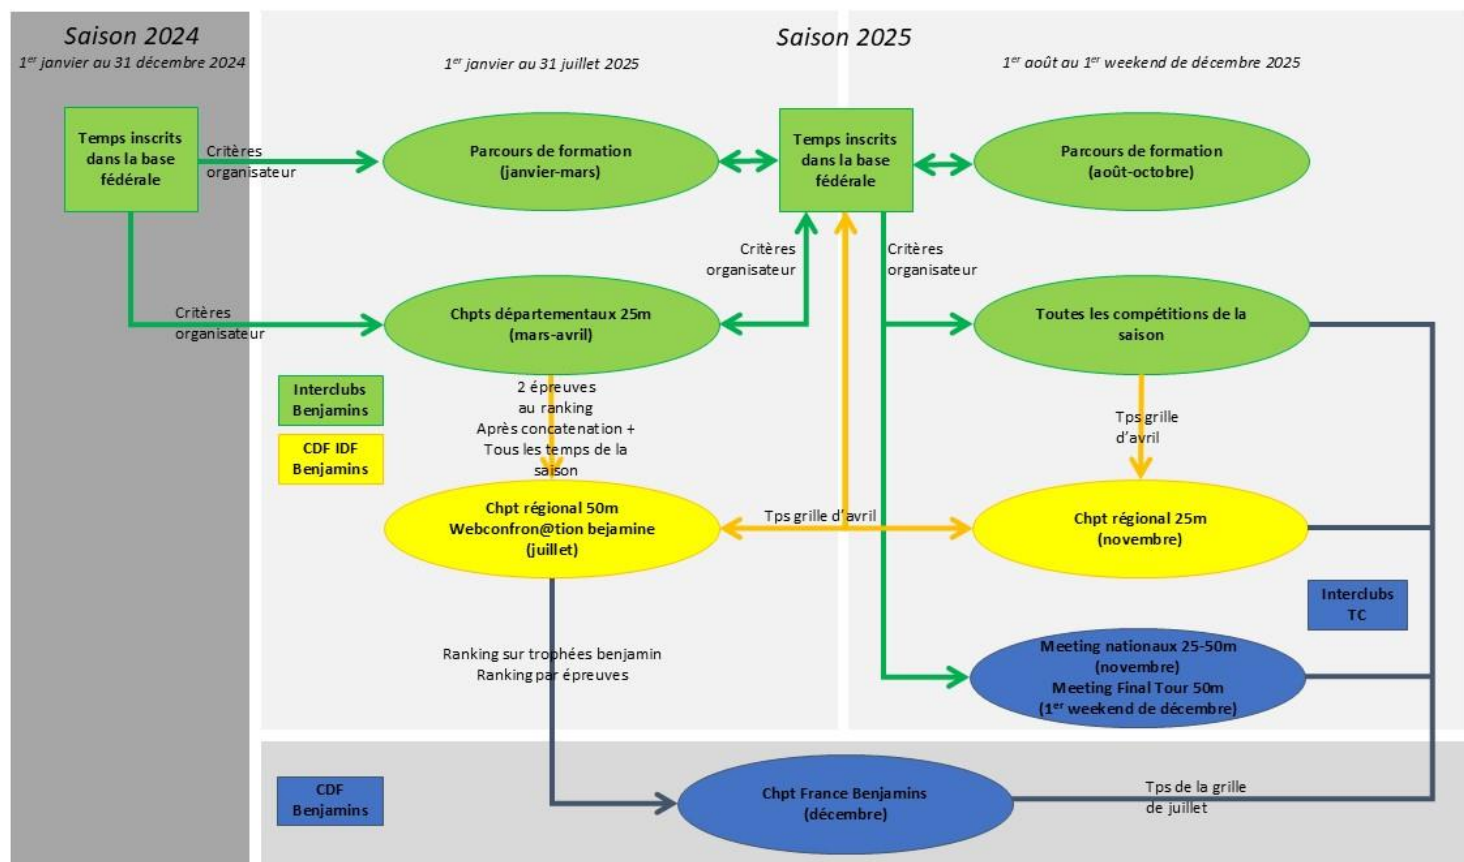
Saison 2024
1er janvier au 31 décembre 2024

Saison 2025
1er janvier au 31 juillet 2025
1er août au 1er weekend de décembre 2025

Temps inscrits dans la base fédérale

Critères organisateur

Parcours de formation (janvier-mars)

Temps inscrits dans la base fédérale

Parcours de formation (août-octobre)

Critères organisateur

Critères organisateur

Critères organisateur

Chpts départementaux 25m (mars-avril)

Toutes les compétitions de la saison

Interclubs Benjamins

CDF IDF Benjamins

2 épreuves au ranking Après concatenation + Tous les temps de la saison

Tps grille d'avril

Chpt régional 50m Webconfron@tion bejamine (juillet)

Tps grille d'avril

Chpt régional 25m (novembre)

Interclubs TC

Ranking sur trophées benjamin Ranking par épreuves

Meeting nationaux 25-50m (novembre) Meeting Final Tour 50m (1er weekend de décembre)

CDF Benjamins

Chpt France Benjamins (décembre)

Tps de la grille de juillet